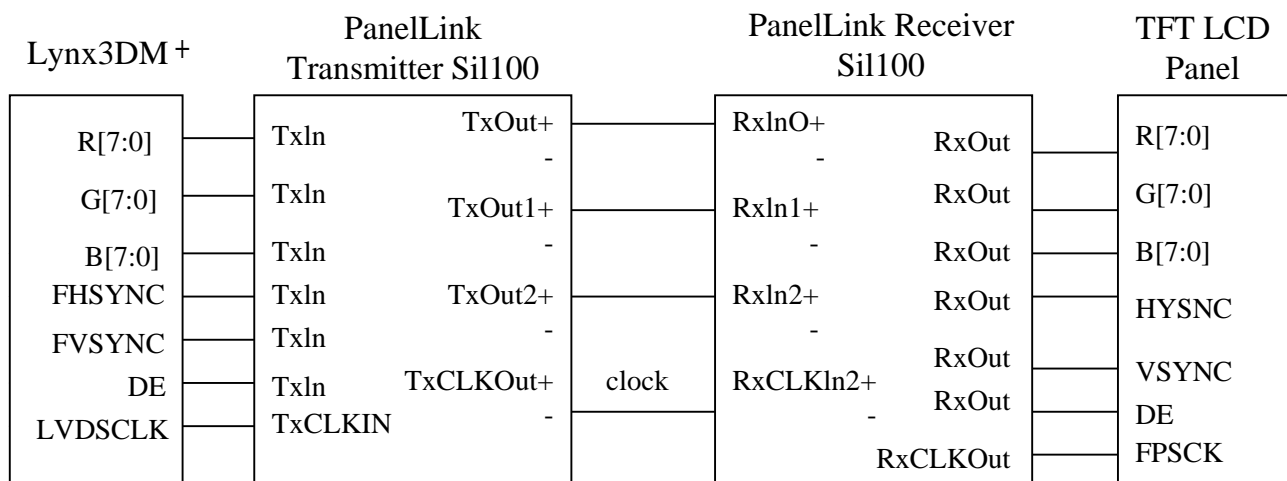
Lynx3DM +

PanelLink Transmitter Sil100

PanelLink Receiver Sil100

TFT LCD Panel

R[7:0]
G[7:0]
B[7:0]
FHSYNC
FVSYNC
DE
LVDSCLK

Txln
Txln
Txln
Txln
Txln
Txln
TxCLKIN

TxOut+
-
TxOut1+
-
TxOut2+
-
TxCLKOut+
-

clock

RxlnO+
-
Rxln1+
-
Rxln2+
-
RxCLKln2+
-

RxOut
RxOut
RxOut
RxOut
RxOut
RxOut
RxCLKOut

R[7:0]
G[7:0]
B[7:0]
HYSNC
VSYNC
DE
FPSCK